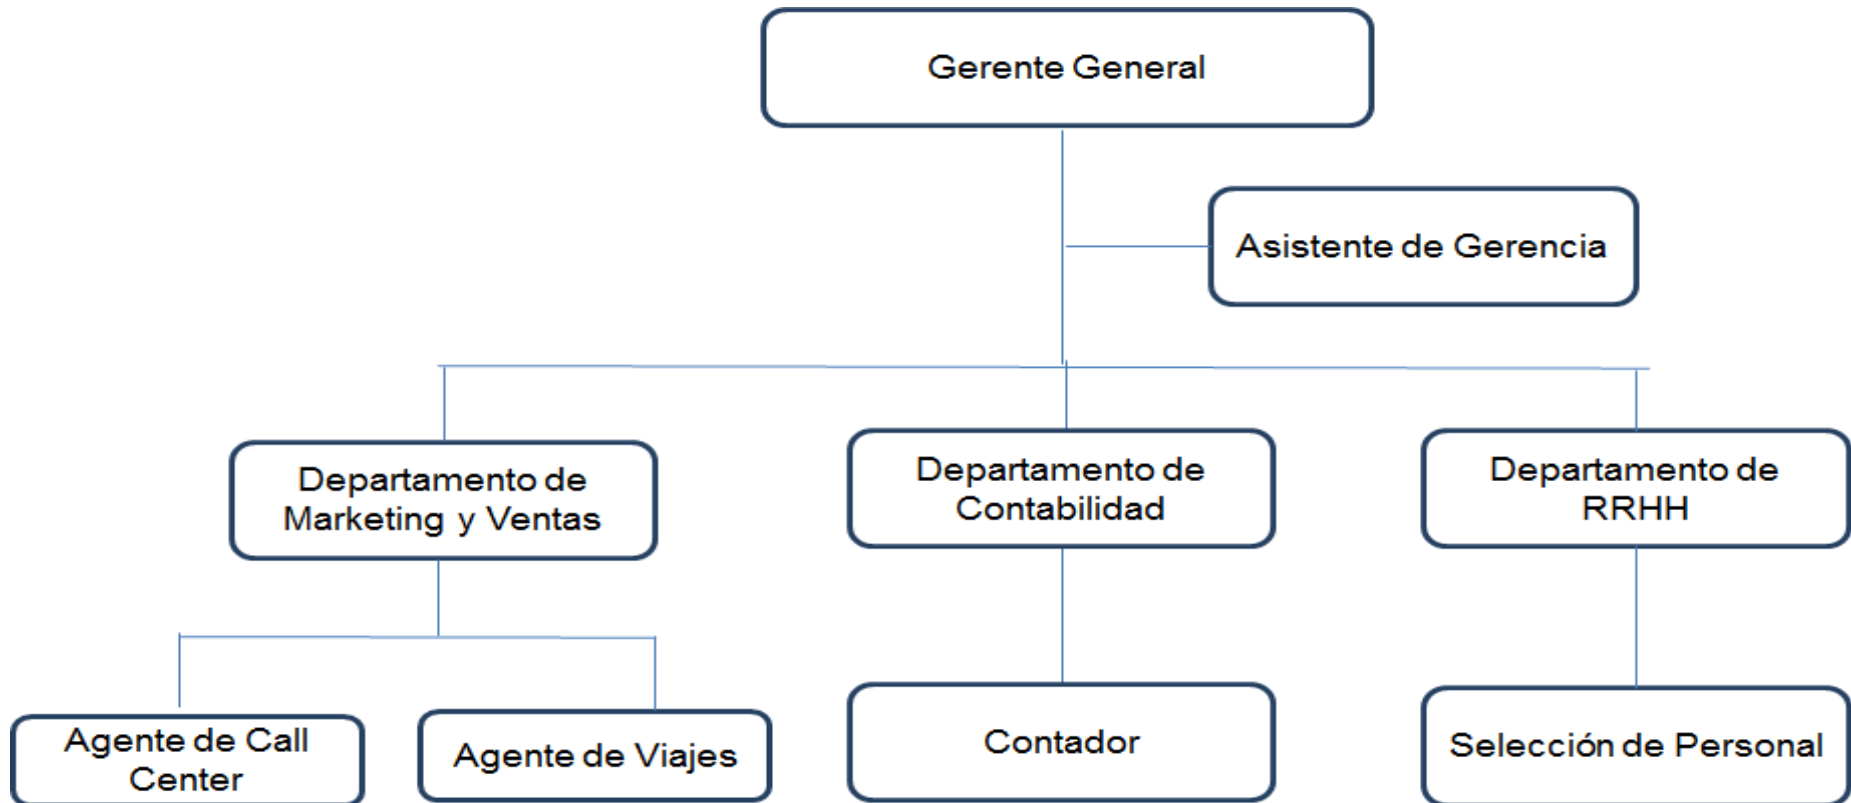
Gerente General

Asistente de Gerencia

Departamento de Marketing y Ventas

Departamento de Contabilidad

Departamento de RRHH

Agente de Call Center

Agente de Viajes

Contador

Selección de Personal